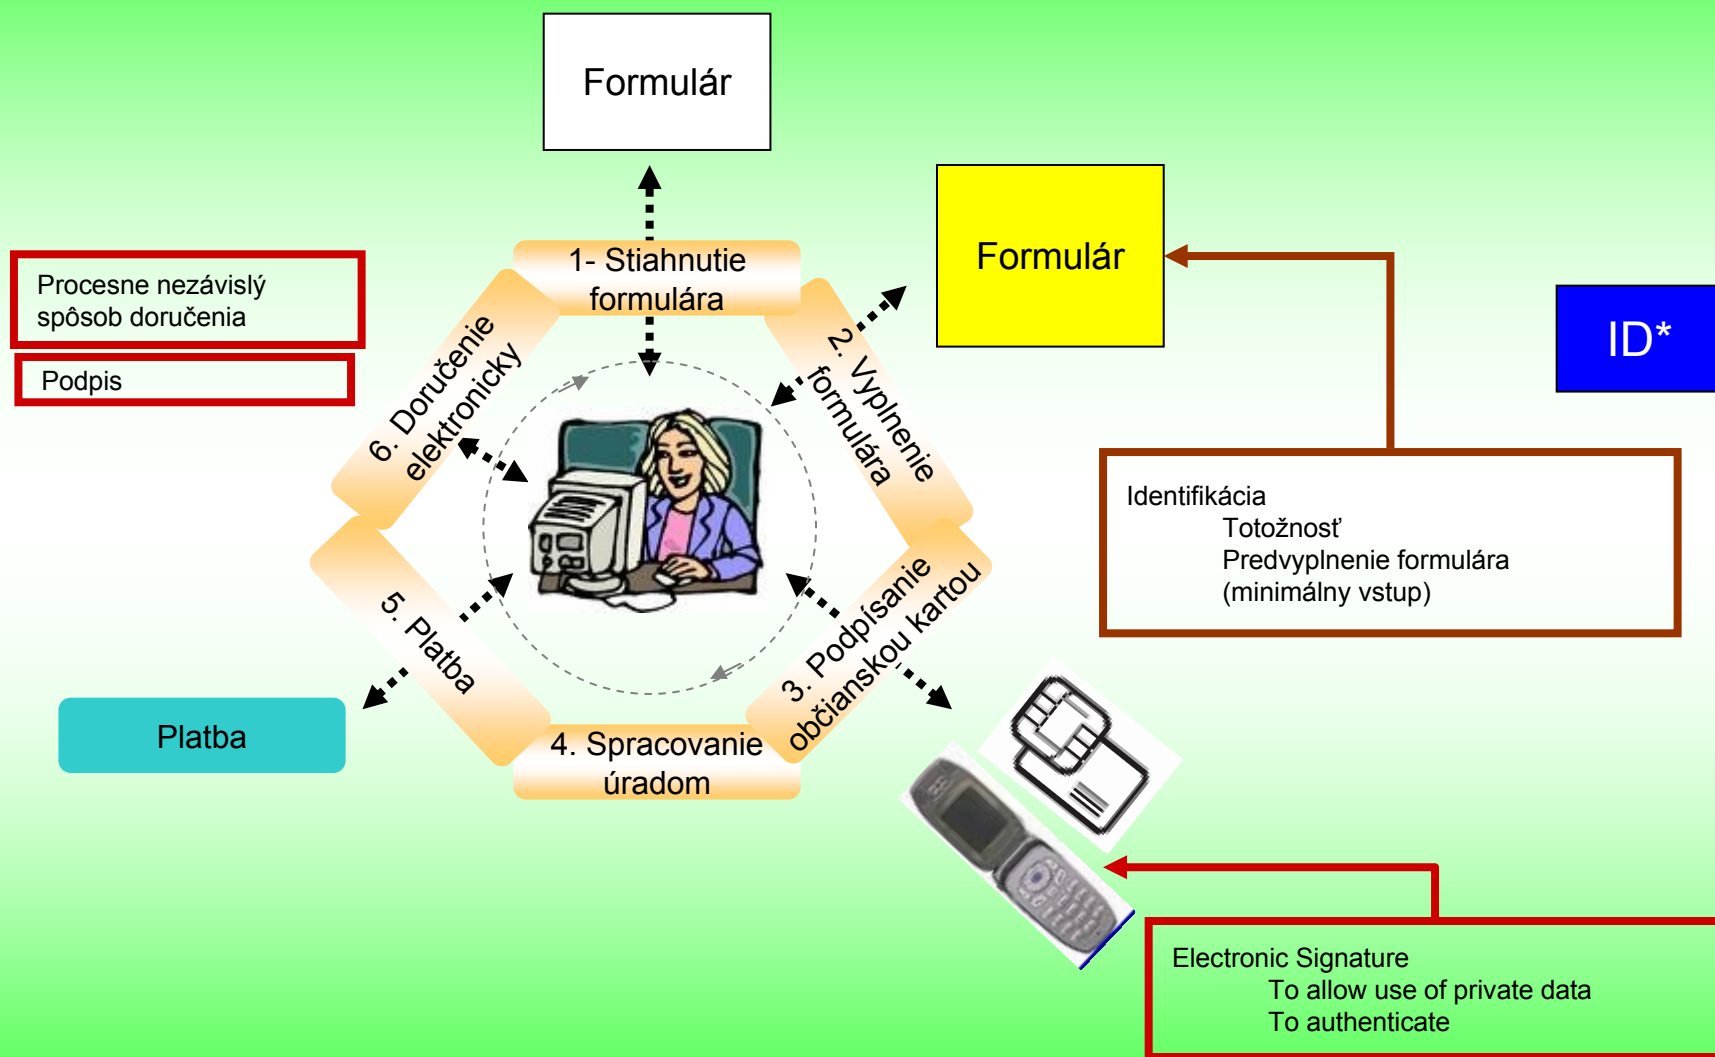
Formulár

Formulár

ID*

Procesne nezávislý spôsob doručenia

Podpis

1- Stiahnutie formulára

2. Vyplnenie formulára

3. Podpísanie občianskou kartou

4. Spracovanie úradom

5. Platba

6. Doručenie elektronicky

Identifikácia
Totožnosť
Predvyplnenie formulára
(minimálny vstup)

Platba

Electronic Signature
To allow use of private data
To authenticate